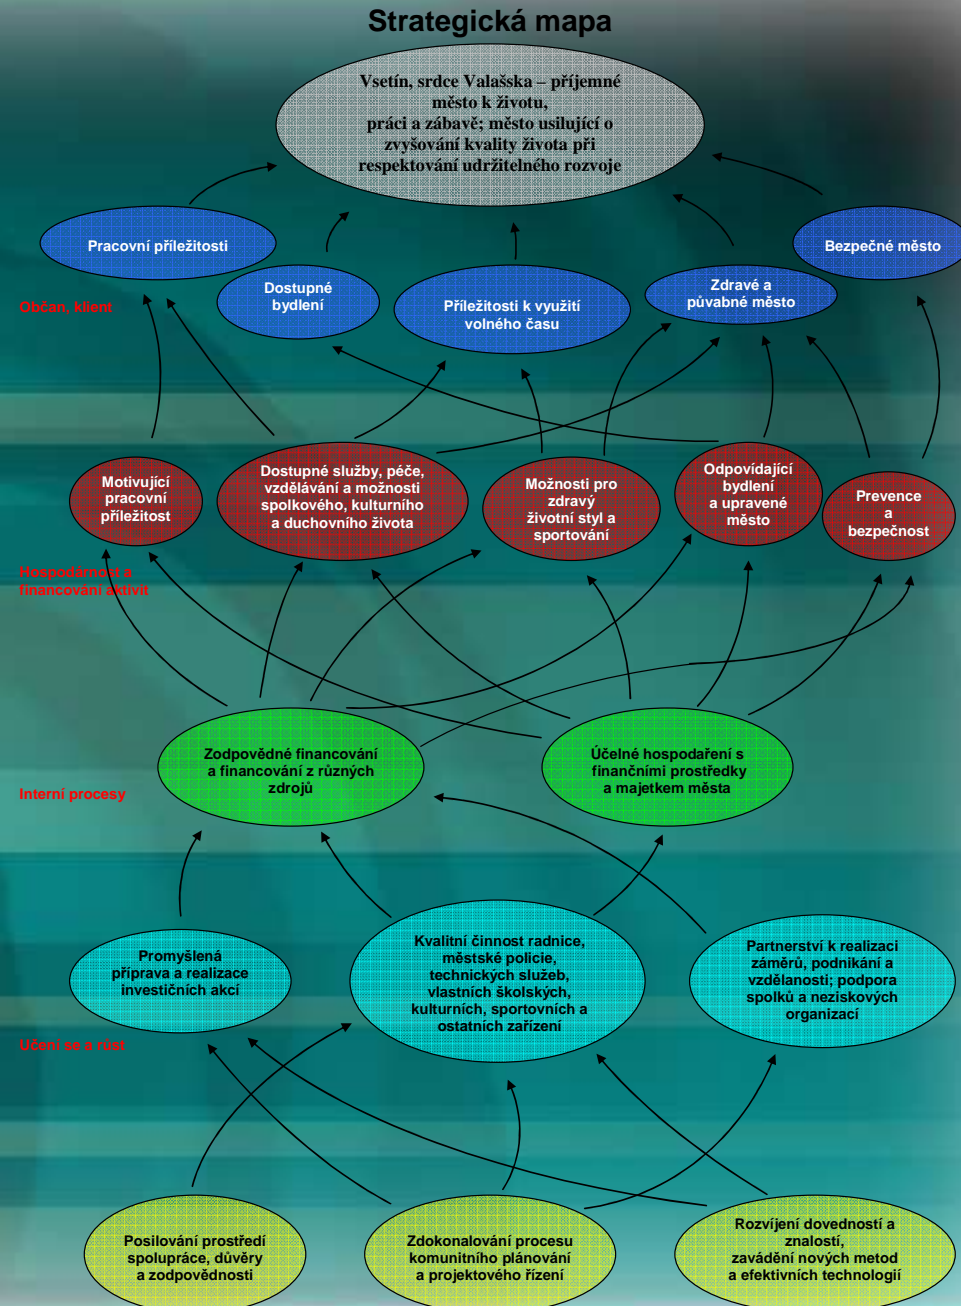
Strategická mapa

Vsetín, srdce Valašska – příjemné město k životu, práci a zábavě; město usilující o zvyšování kvality života při respektování udržitelného rozvoje

Pracovní příležitosti

Dostupné bydlení

Příležitosti k využití volného času

Zdravé a půvabné město

Bezpečné město

Občan, klient

Motivující pracovní příležitost

Dostupné služby, péče, vzdělávání a možnosti spolkového, kulturního a duchovního života

Možnosti pro zdravý životní styl a sportování

Odpovídající bydlení a upravené město

Prevence a bezpečnost

Hospodárnost a financování aktivit

Zodpovědné financování a financování z různých zdrojů

Účelné hospodaření s finančními prostředky a majetkem města

Interní procesy

Promyšlená příprava a realizace investičních akcí

Kvalitní činnost radnice, městské policie, technických služeb, vlastních školských, kulturních, sportovních a ostatních zařízení

Partnerství k realizaci záměrů, podnikání a vzdělanosti; podpora spolků a neziskových organizací

Učení se a růst

Posilování prostředí spolupráce, důvěry a zodpovědnosti

Zdokonalování procesu komunitního plánování a projektového řízení

Rozvíjení dovedností a znalostí, zavádění nových metod a efektivních technologií